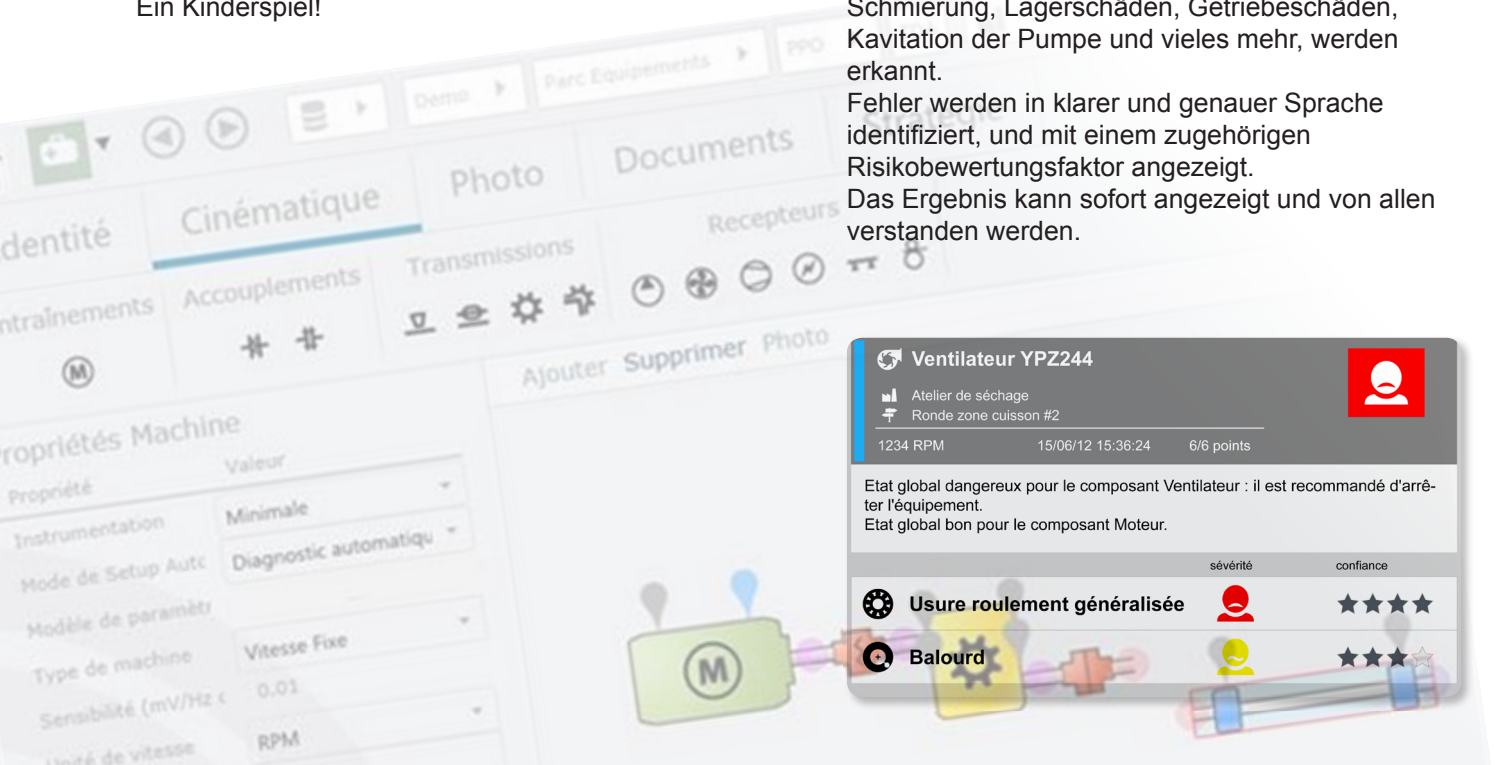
Ein Kinderspiel!

Schmierung, Lagerschäden, Getriebeschäden, Kavitation der Pumpe und vieles mehr, werden erkannt.
Fehler werden in klarer und genauer Sprache identifiziert, und mit einem zugehörigen Risikobewertungsfaktor angezeigt.
Das Ergebnis kann sofort angezeigt und von allen verstanden werden.

Demo
Parc Equipements
PPO
Stratégie
Identité
Cinématique
Photo
Documents
Entraînements
Accouplements
Transmissions
Recepteurs
Ajouter Supprimer Photo
Propriétés Machine
Propriété
Valeur
Instrumentation
Minimale
Mode de Setup Auto
Diagnostic automatiqu
Modèle de paramètr
Type de machine
Vitesse Fixe
Sensibilité (mV/Hz
0.01
Unité de vitesse
RPM

Ventilateur YPZ244
Atelier de séchage
Ronde zone cuisson #2
1234 RPM 15/06/12 15:36:24 6/6 points
Etat global dangereux pour le composant Ventilateur : il est recommandé d'arrêter l'équipement.
Etat global bon pour le composant Moteur.
sévérité confiance
Usure roulement généralisée
Balourd